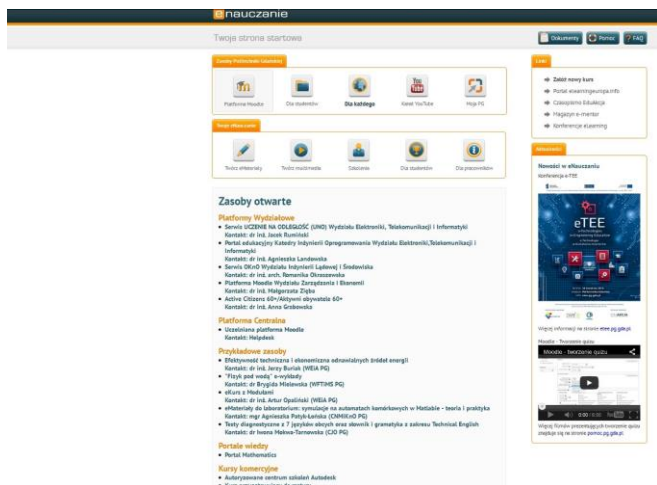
enauczanie

Twoja strona startowa

Dokumenty | Pomoc | FAQ

Zasoby Politechniki Gdańskiej

Platforma Moodle | Dla studentów | Dla każdego | Kanał YouTube | Moje PG

Twoje eNauczanie

Twórz eMateriały | Twórz multimedia | Szkolenia | Dla studentów | Dla pracowników

Zasoby otwarte

Platformy Wydziałowe

- Serwis UCZENIE NA ODLEGŁOŚĆ (UNO) Wydziału Elektroniki, Telekomunikacji i Informatyki
Kontakt: dr inż. Jacek Rumiński
- Portal edukacyjny Katedry Inżynierii Oprogramowania Wydziału Elektroniki,Telekomunikacji i Informatyki
Kontakt: dr inż. Agnieszka Landowska
- Serwis OKnO Wydziału Inżynierii Lądowej i Środowiska
Kontakt: dr inż. arch. Romanika Okraszewska
- Platforma Moodle Wydziału Zarządzania i Ekonomii
Kontakt: dr inż. Małgorzata Zięba
- Active Citizens 60+/Aktywni obywatele 60+
Kontakt: dr inż. Anna Grabowska

Platforma Centralna

- Uczelniana platforma Moodle
Kontakt: Helpdesk

Przykładowe zasoby

- Efektywność techniczna i ekonomiczna odnawialnych źródeł energii
Kontakt: dr inż. Jerzy Buriak (WEiA PG)
- "Fizyk pod wodą" e-wykłady
Kontakt: dr Brygida Mielewska (WFTiMS PG)
- eKurs z Modułami
Kontakt: dr inż. Artur Opaliński (WEiA PG)
- eMateriały do laboratorium: symulacje na automatach komórkowych w Matlabie - teoria i praktyka
Kontakt: mgr Agnieszka Patyk-Łońska (CNMiKnO PG)
- Testy diagnostyczne z 7 języków obcych oraz słownik i gramatyka z zakresu Technical English
Kontakt: dr Iwona Mokwa-Tarnowska (CJO PG)

Portale wiedzy

- Portal Mathematics

Kursy komercyjne

- Autoryzowane centrum szkoleń Autodesk

Linki

- Zakładanie kursu
- Portal elearningeuropa.info
- Czasopismo Edukacja
- Magazyn e-mentor
- Konferencje eLearning

Aktualności

Nowości w eNauczaniu

Konferencja e-TEE

eTEE

Więcej informacji na stronie etee.pg.gda.pl

Moodle - Tworzenie quizu

Moodle - tworzenie quizu

0:00 / 05:36

Więcej filmów prezentujących tworzenie quizu znajduje się na stronie pomoc.pg.gda.pl